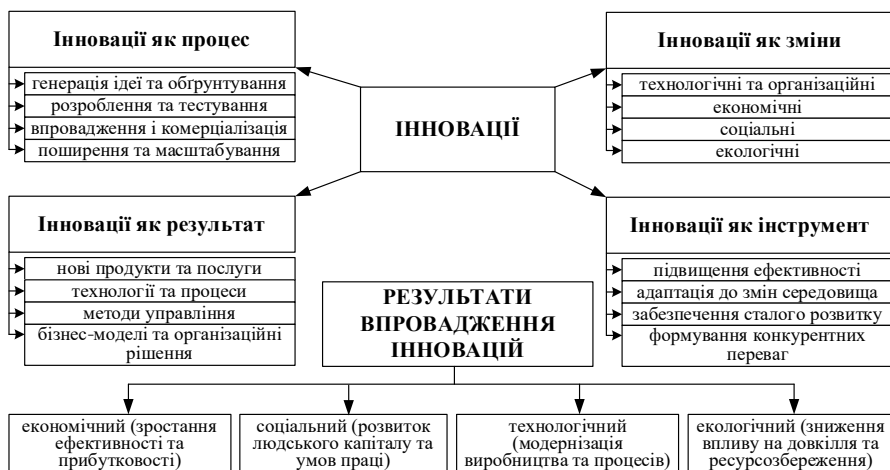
Інновації як процес

генерація ідеї та обгрунтування

розроблення та тестування

впровадження і комерціалізація

поширення та масштабування

Інновації як зміни

технологічні та організаційні

економічні

соціальні

екологічні

ІННОВАЦІЇ

Інновації як результат

нові продукти та послуги

технології та процеси

методи управління

бізнес-моделі та організаційні рішення

Інновації як інструмент

підвищення ефективності

адаптація до змін середовища

забезпечення сталого розвитку

формування конкурентних переваг

РЕЗУЛЬТАТИ ВПРОВАДЖЕННЯ ІННОВАЦІЙ

економічний (зростання ефективності та прибутковості)

соціальний (розвиток людського капіталу та умов праці)

технологічний (модернізація виробництва та процесів)

екологічний (зниження впливу на довкілля та ресурсозбереження)